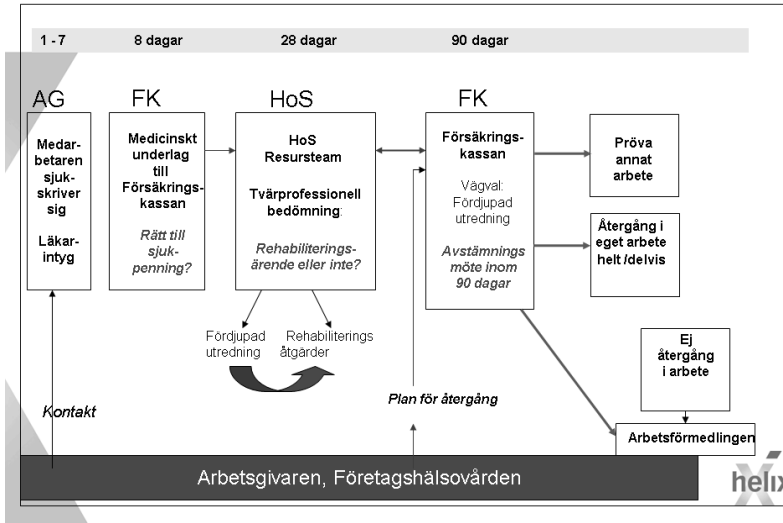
1 - 7 8 dagar 28 dagar 90 dagar

AG

Medarbetaren sjukskriver sig

Läkarintyg

FK

Medicinskt underlag till Försäkringskassan

Rätt till sjukpenning?

HoS

HoS Resursteam

Tvärprofessionell bedömning:

Rehabiliteringsärende eller inte?

Fördjupad utredning

Rehabiliterings åtgärder

FK

Försäkringskassan

Vägval: Fördjupad utredning

Avstämnings möte inom 90 dagar

Pröva annat arbete

Återgång i eget arbete helt /delvis

Ej återgång i arbete

Arbetsförmedlingen

Kontakt

Plan för återgång

Arbetsgivaren, Företagshälsovården

helix